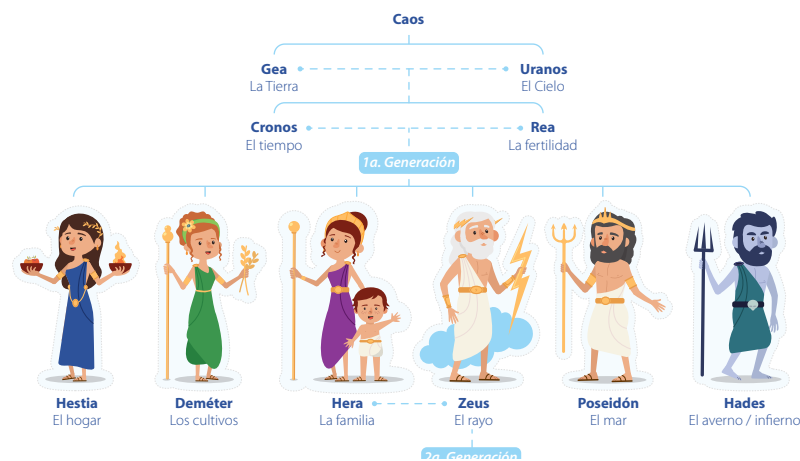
Caos

Gea
La Tierra

Uranos
El Cielo

Cronos
El tiempo

Rea
La fertilidad

1a. Generación

Hestia
El hogar

Deméter
Los cultivos

Hera
La familia

Zeus
El rayo

Poseidón
El mar

Hades
El averno / infierno

2a. Generación